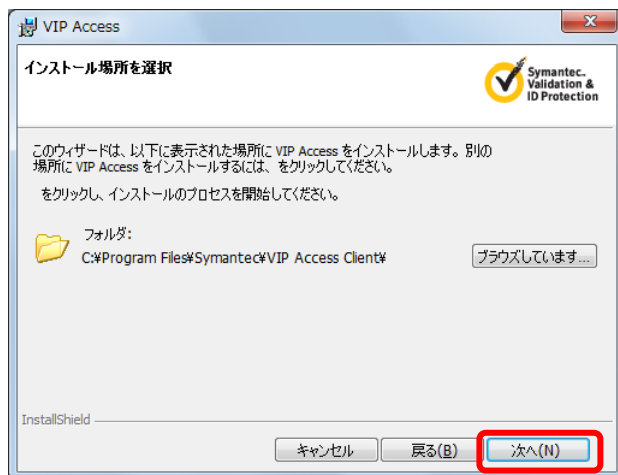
VIP Access

インストール場所を選択

Symantec. Validation & ID Protection

このウィザードは、以下に表示された場所に VIP Access をインストールします。別の場所に VIP Access をインストールするには、をクリックしてください。

をクリックし、インストールのプロセスを開始してください。

フォルダ:
C:¥Program Files¥Symantec¥VIP Access Client¥

ブラウズしています...

InstallShield

キャンセル

戻る(B)

次へ(N)